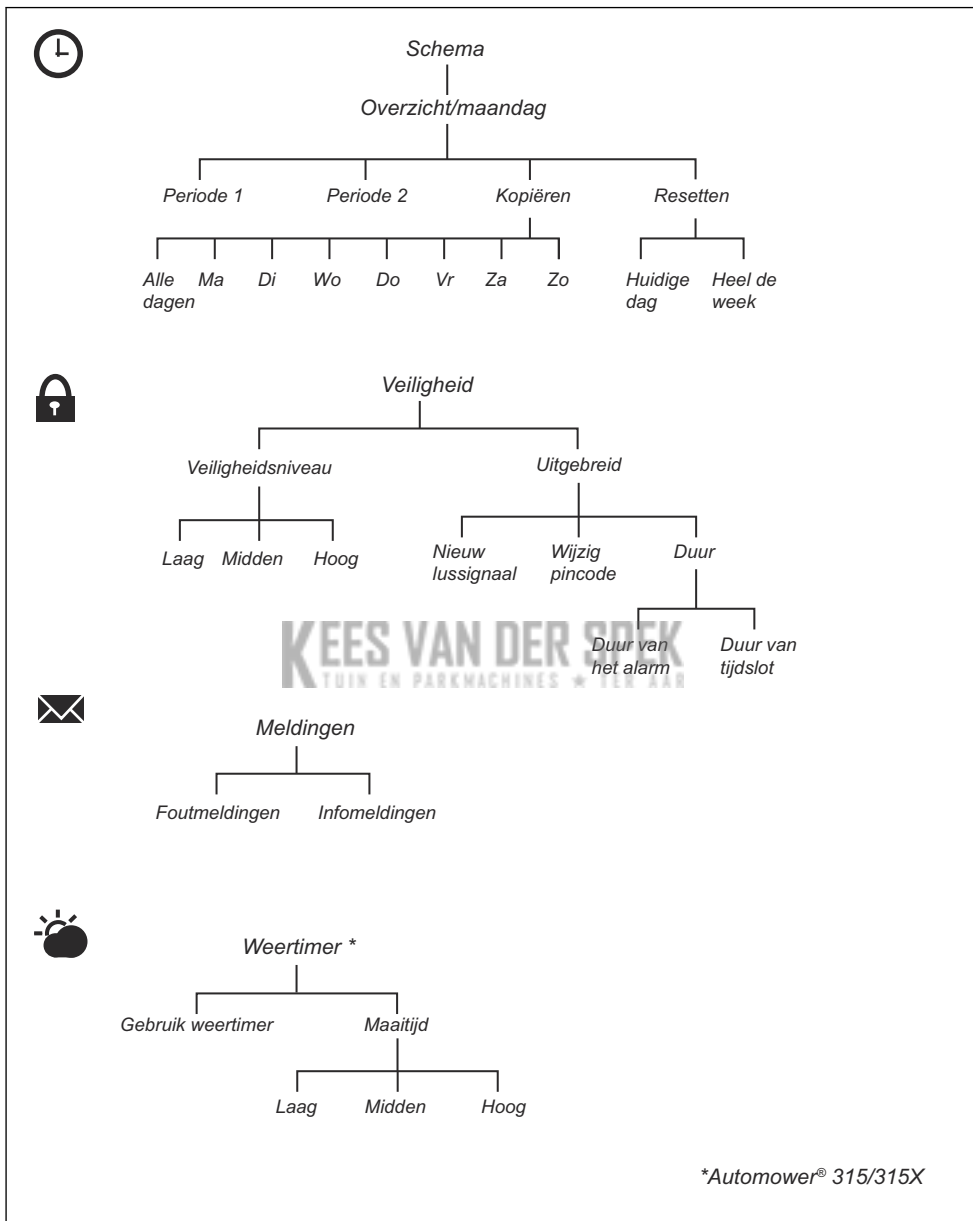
Schema

Overzicht/maandag

Periode 1

Periode 2

Kopiëren

Resetten

Alle dagen

Ma

Di

Wo

Do

Vr

Za

Zo

Huidige dag

Heel de week

Veiligheid

Veiligheidsniveau

Uitgebreid

Laag

Midden

Hoog

Nieuw lussignaal

Wijzig pincode

Duur

Duur van het alarm

Duur van tijdslot

KEES VAN DER SPEK
TUIN EN PARKMACHINES ★ TER AAR

Meldingen

Foutmeldingen

Infomeldingen

Weertimer *

Gebruik weertimer

Maaitijd

Laag

Midden

Hoog

*Automower® 315/315X